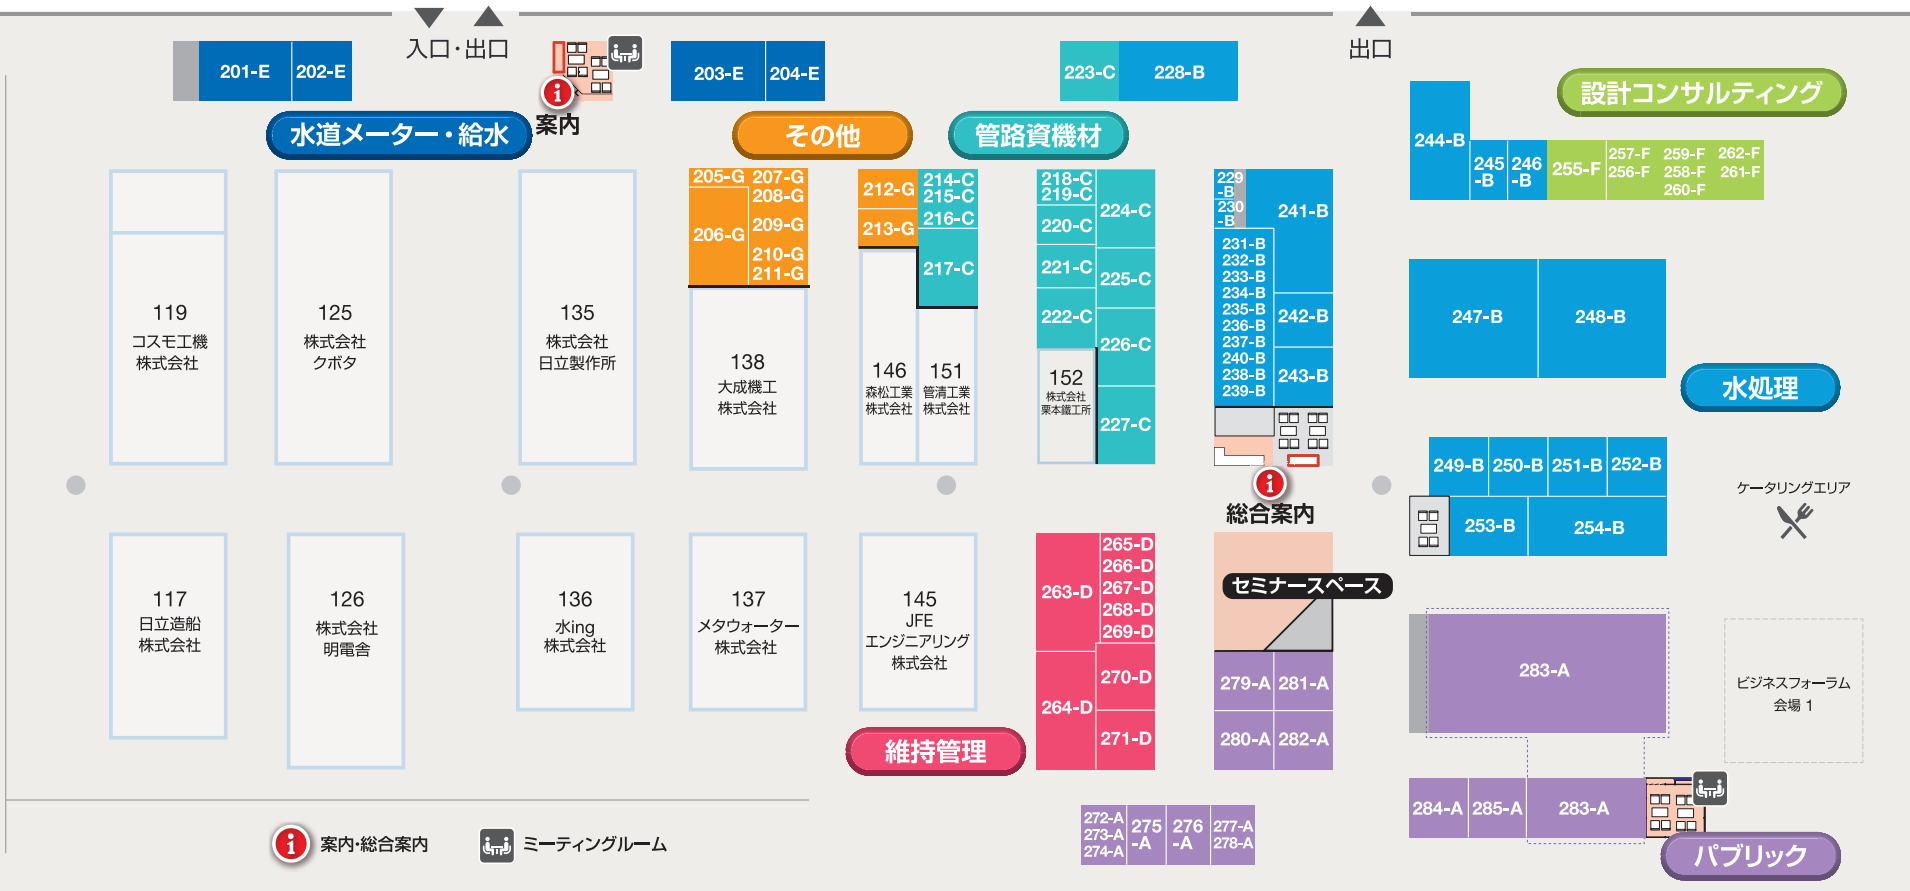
入口・出口

出口

201-E 202-E

i 案内

203-E 204-E

223-C 228-B

設計コンサルティング

水道メーター・給水

その他

管路資機材

244-B

245 -B 246 -B 255-F 257-F 256-F 259-F 258-F 260-F 262-F 261-F

205-G 207-G 208-G 206-G 209-G 210-G 211-G

212-G 214-C 215-C 213-G 216-C 217-C

218-C 219-C 220-C 224-C 221-C 225-C 222-C 226-C 227-C

229 -B 230 -B 241-B 231-B 232-B 233-B 234-B 235-B 236-B 237-B 240-B 238-B 239-B 242-B 243-B

247-B 248-B

水処理

119
コスモ工機
株式会社

125
株式会社
クボタ

135
株式会社
日立製作所

138
大成機工
株式会社

146
森松工業
株式会社

151
管清工業
株式会社

152
株式会社
栗本鐵工所

249-B 250-B 251-B 252-B

i 総合案内

ケータリングエリア

253-B 254-B

117
日立造船
株式会社

126
株式会社
明電舎

136
水ing
株式会社

137
メタウォーター
株式会社

145
JFE
エンジニアリング
株式会社

263-D 265-D 266-D 267-D 268-D 269-D 264-D 270-D 271-D

セミナースペース

279-A 281-A 280-A 282-A

283-A

ビジネスフォーラム
会場 1

維持管理

284-A 285-A 283-A

272-A 273-A 274-A 275 -A 276 -A 277-A 278-A

パブリック

i 案内・総合案内

ミーティングルーム